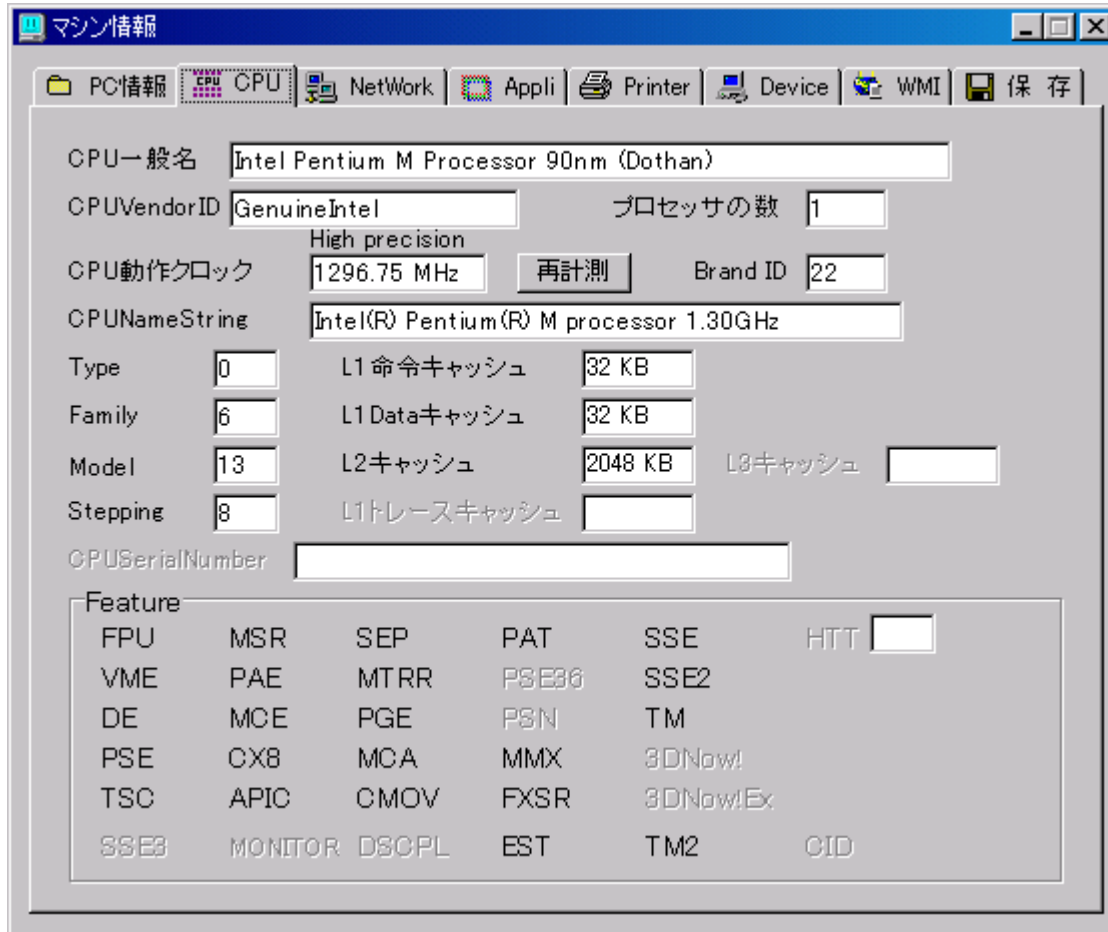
マシン情報

PC情報 | CPU | NetWork | Appli | Printer | Device | WMI | 保 存

CPU一般名 Intel Pentium M Processor 90nm (Dothan)

CPUVendorID GenuineIntel

プロセッサの数 1

High precision

CPU動作クロック 1296.75 MHz

再計測

Brand ID 22

CPUNameString Intel(R) Pentium(R) M processor 1.30GHz

Type 0

L1命令キャッシュ 32 KB

Family 6

L1Dataキャッシュ 32 KB

Model 13

L2キャッシュ 2048 KB

L3キャッシュ

Stepping 8

L1トレースキャッシュ

CPUSerialNumber

Feature

FPU MSR SEP PAT SSE HTT

VME PAE MTRR PSE36 SSE2

DE MCE PGE PSN TM

PSE CX8 MCA MMX 3DNow!

TSC APIC CMOV FXSR 3DNow!Ex

SSE3 MONITOR DSCPL EST TM2 CID